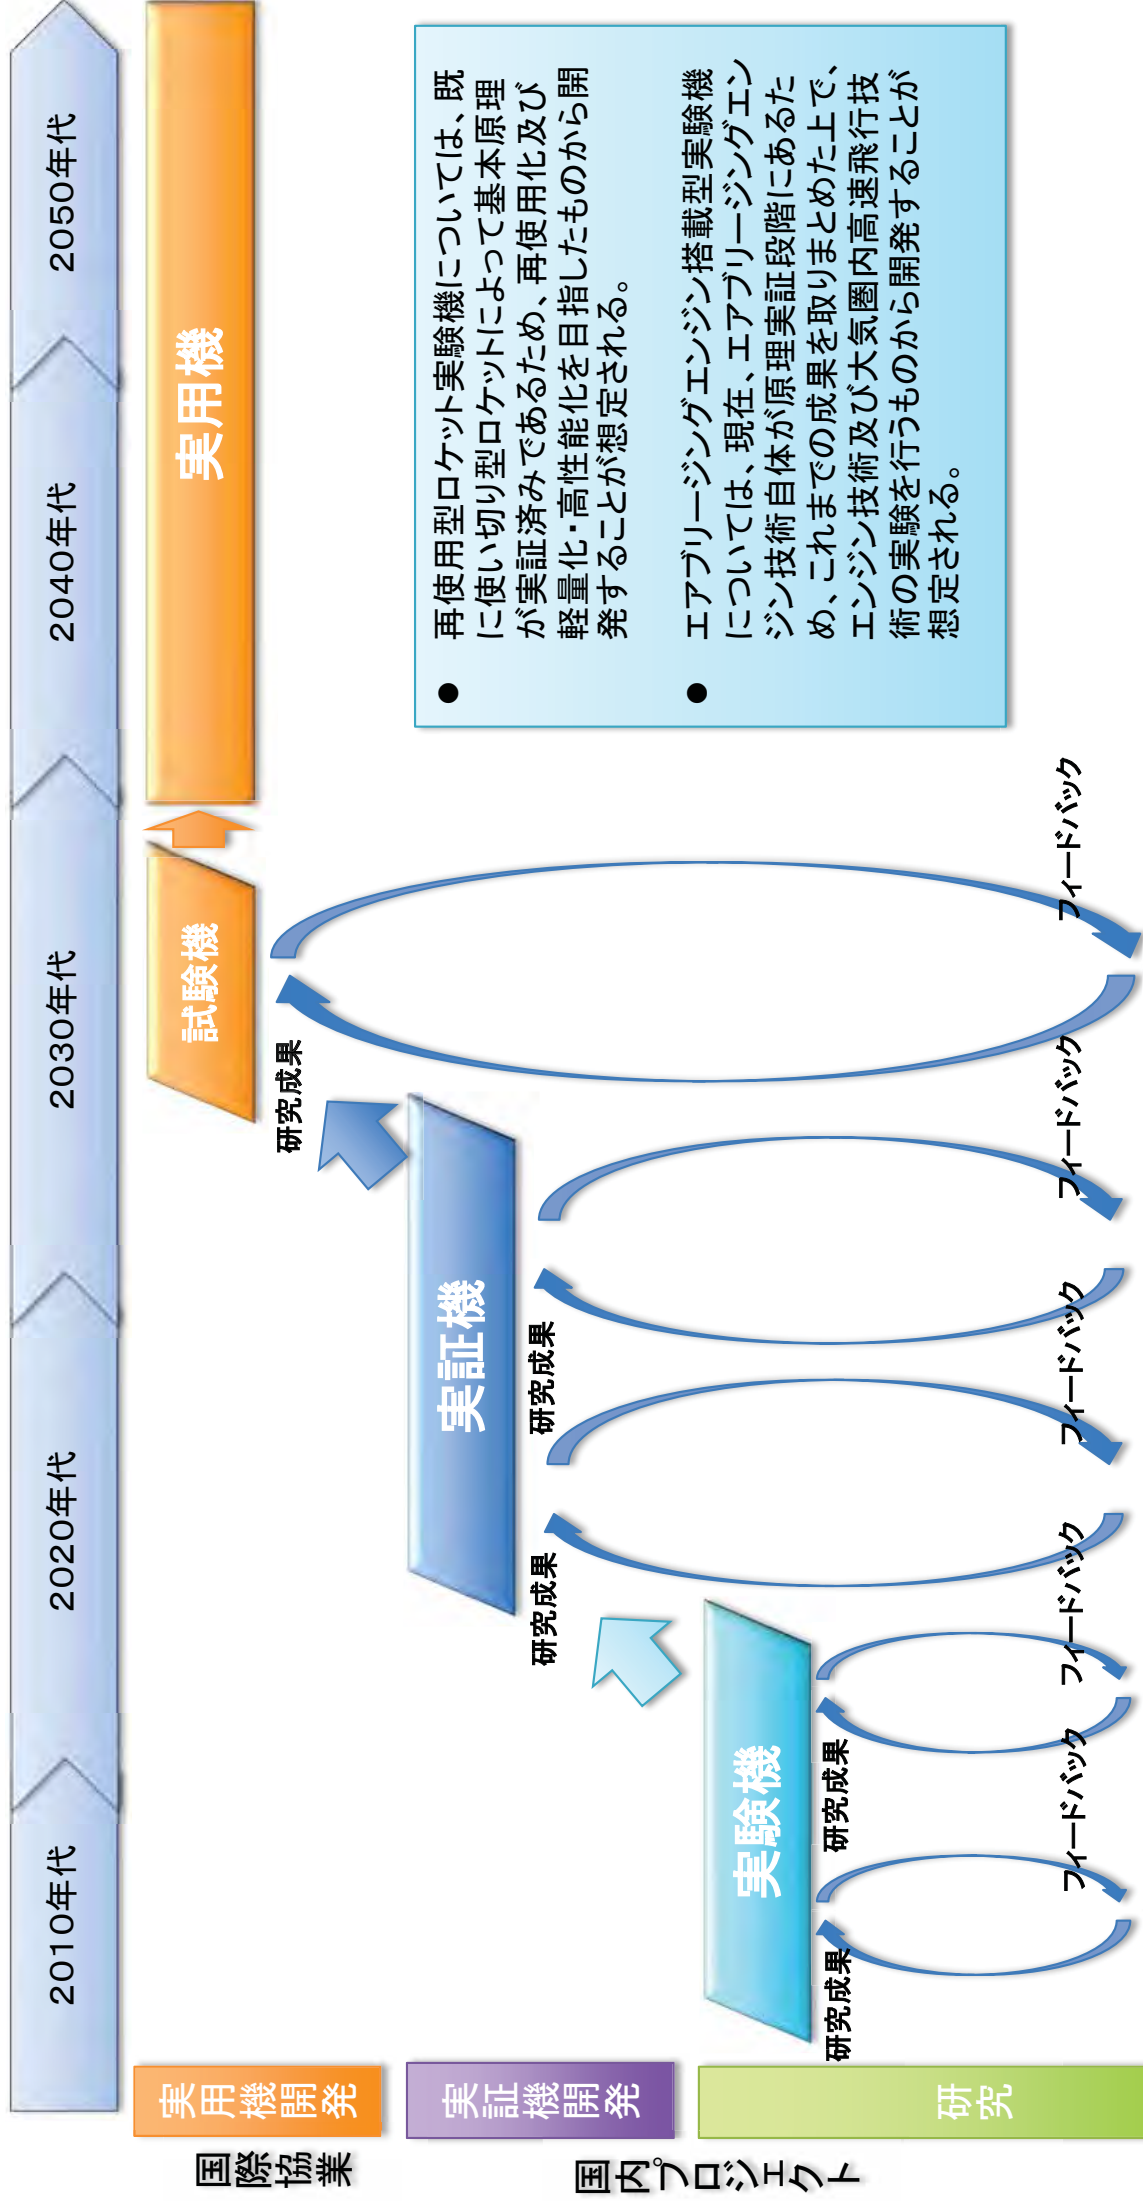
2010年代

2020年代

2030年代

2040年代

2050年代

実用機

試験機

実証機

実験機

研究成果

研究成果

研究成果

研究成果

フィードバック

フィードバック

フィードバック

フィードバック

フィードバック

フィードバック

● 再使用型ロケット実験機については、既に使い切り型ロケットによって基本原理が実証済みであるため、再使用化及び軽量化・高性能化を目指したものから開発することが想定される。

● エアブリージングエンジン搭載型実験機については、現在、エアブリージングエンジン技術自体が原理実証段階にあるため、これまでの成果を取りまとめた上で、エンジン技術及び大気圏内高速飛行技術の実験を行うものから開発することが想定される。

実用機開発

実証機開発

研究

国際協業

国内プロジェクト